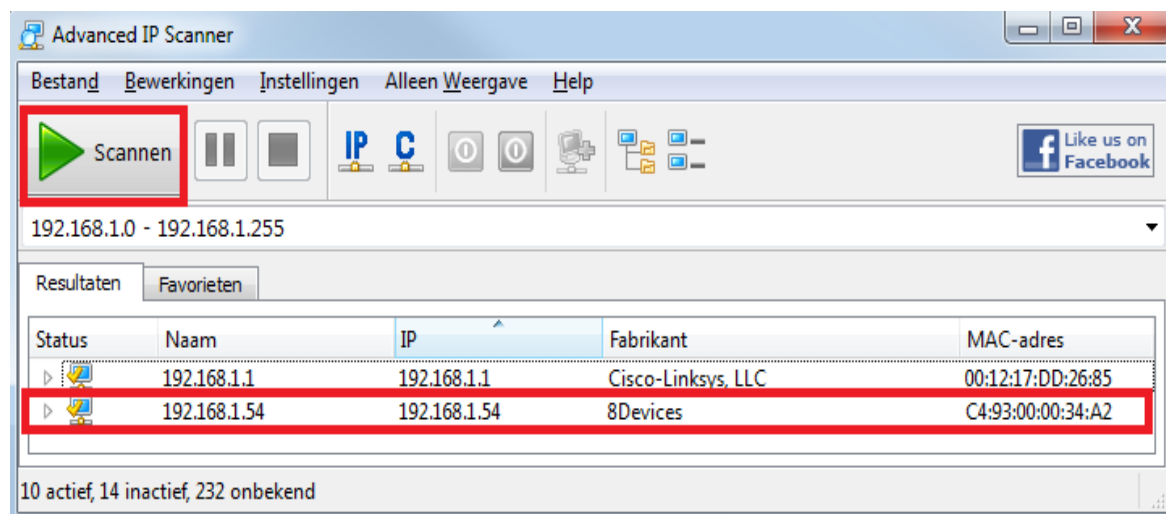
Advanced IP Scanner

Bestand Bewerkingen Instellingen Alleen Weergave Help

Scannen

IP C

Like us on Facebook

192.168.1.0 - 192.168.1.255

Resultaten Favorieten

| Status | Naam | IP | Fabrikant | MAC-adres |
|---|---|---|---|---|
| | 192.168.1.1 | 192.168.1.1 | Cisco-Linksys, LLC | 00:12:17:DD:26:85 |
| | 192.168.1.54 | 192.168.1.54 | 8Devices | C4:93:00:00:34:A2 |

10 actief, 14 inactief, 232 onbekend